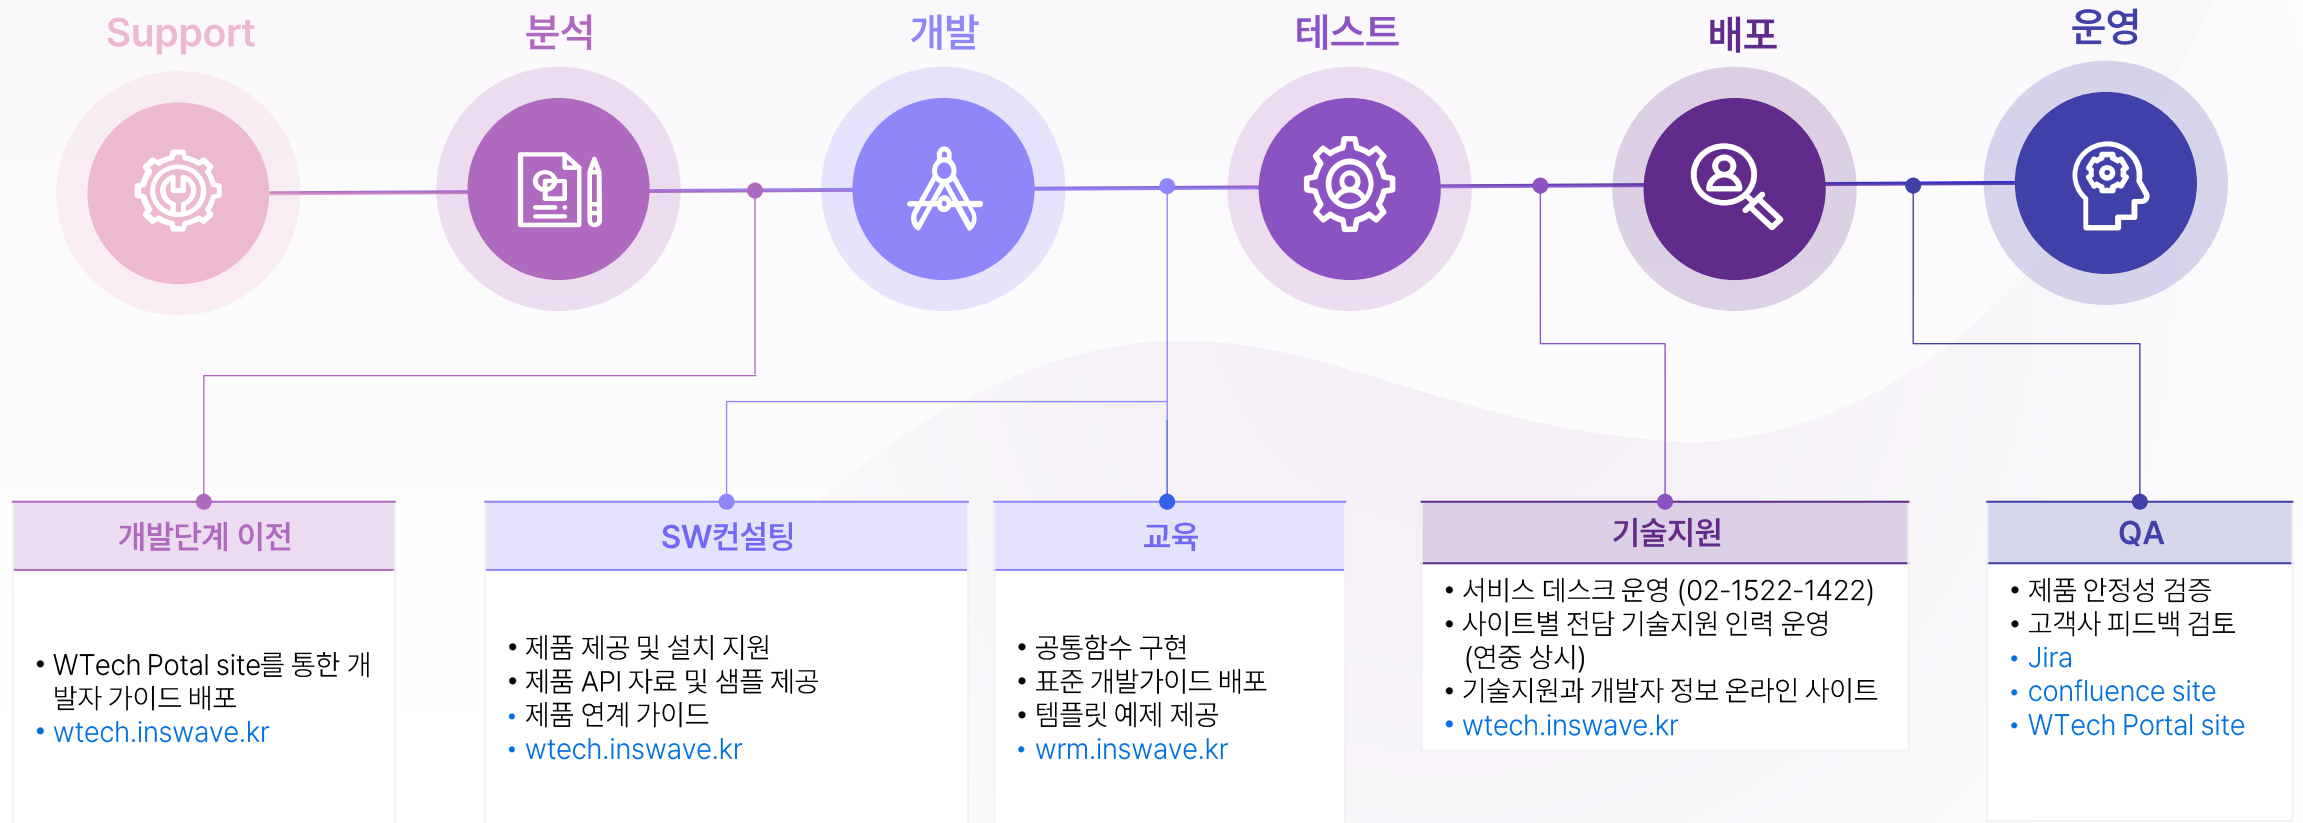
Support

분석

개발

테스트

배포

운영

개발단계 이전

• WTech Potal site를 통한 개발자 가이드 배포
• wtech.inswave.kr

SW컨설팅

• 제품 제공 및 설치 지원
• 제품 API 자료 및 샘플 제공
• 제품 연계 가이드
• wtech.inswave.kr

교육

• 공통함수 구현
• 표준 개발가이드 배포
• 템플릿 예제 제공
• wrm.inswave.kr

기술지원

• 서비스 데스크 운영 (02-1522-1422)
• 사이트별 전담 기술지원 인력 운영 (연중 상시)
• 기술지원과 개발자 정보 온라인 사이트
• wtech.inswave.kr

QA

• 제품 안정성 검증
• 고객사 피드백 검토
• Jira
• confluence site
• WTech Portal site